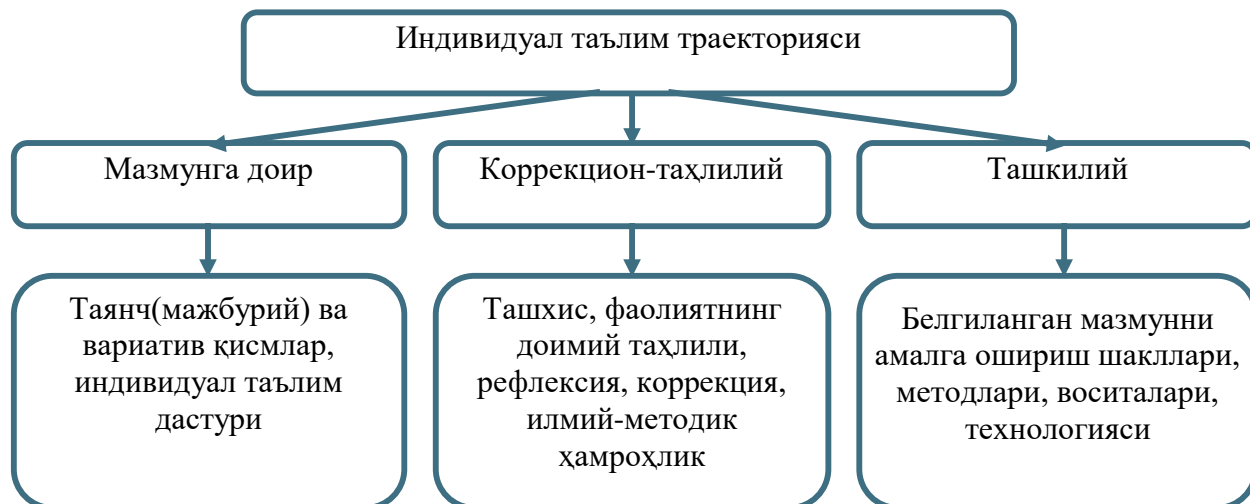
Индивидуал таълим траекторияси

Мазмунга доир

Коррекцион-таҳлилий

Ташкилий

Таянч(мажбурий) ва вариатив қисмлар, индивидуал таълим дастури

Ташхис, фаолиятнинг доимий таҳлили, рефлексия, коррекция, илмий-методик ҳамроҳлик

Белгиланган мазмунни амалга ошириш шакллари, методлари, воситалари, технологияси